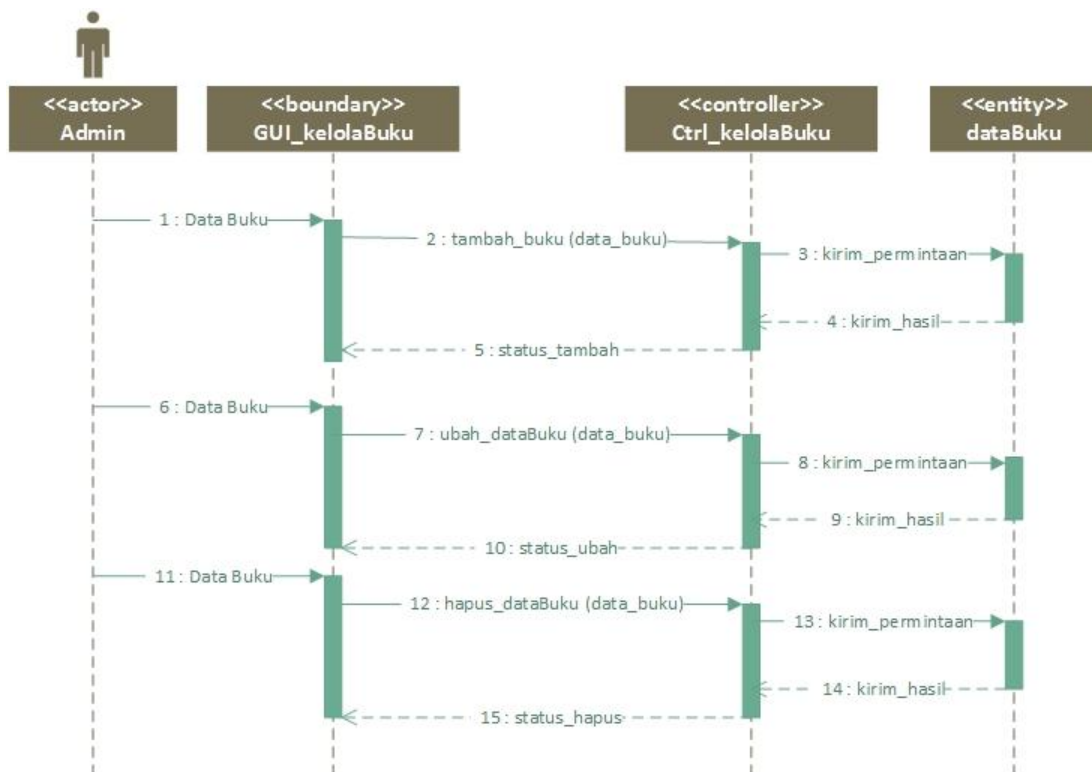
<<actor>>
Admin

<<boundary>>
GUI_kelolaBuku

<<controller>>
Ctrl_kelolaBuku

<<entity>>
dataBuku

1 : Data Buku
2 : tambah_buku (data_buku)
3 : kirim_permintaan
4 : kirim_hasil
5 : status_tambah
6 : Data Buku
7 : ubah_dataBuku (data_buku)
8 : kirim_permintaan
9 : kirim_hasil
10 : status_ubah
11 : Data Buku
12 : hapus_dataBuku (data_buku)
13 : kirim_permintaan
14 : kirim_hasil
15 : status_hapus